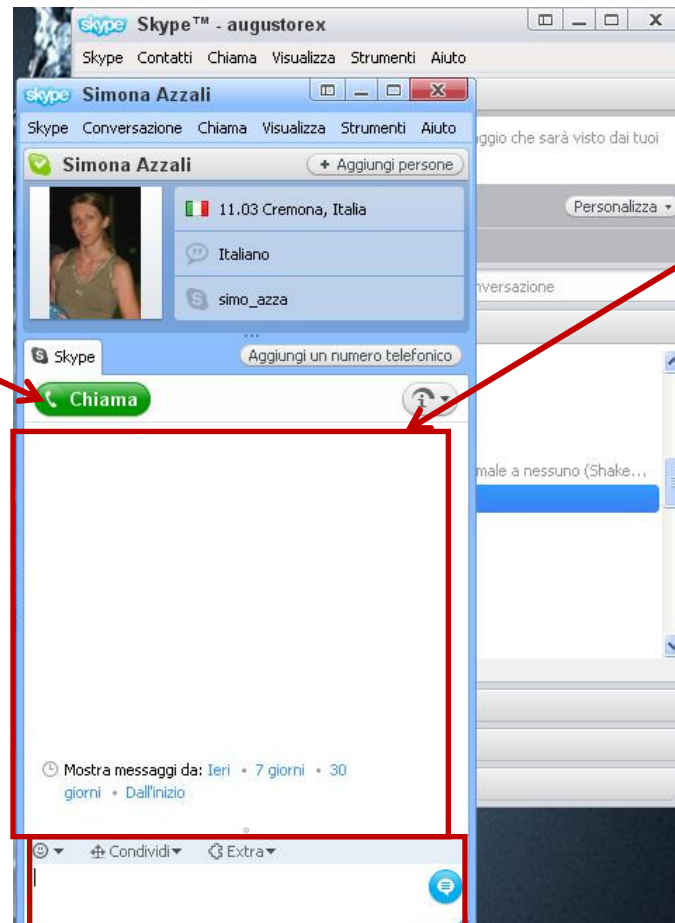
skype Skype™ - augustorex

Skype Contatti Chiama Visualizza Strumenti Aiuto

skype Simona Azzali

Skype Conversazione Chiama Visualizza Strumenti Aiuto

ggio che sarà visto dai tuoi

Simona Azzali

+ Aggiungi persone

11.03 Cremona, Italia

Personalizza

Italiano

simo_azza

nversazione

Skype

Aggiungi un numero telefonico

Chiama

male a nessuno (Shake...

Mostra messaggi da: Ieri • 7 giorni • 30 giorni • Dall'inizio

Condividi Extra